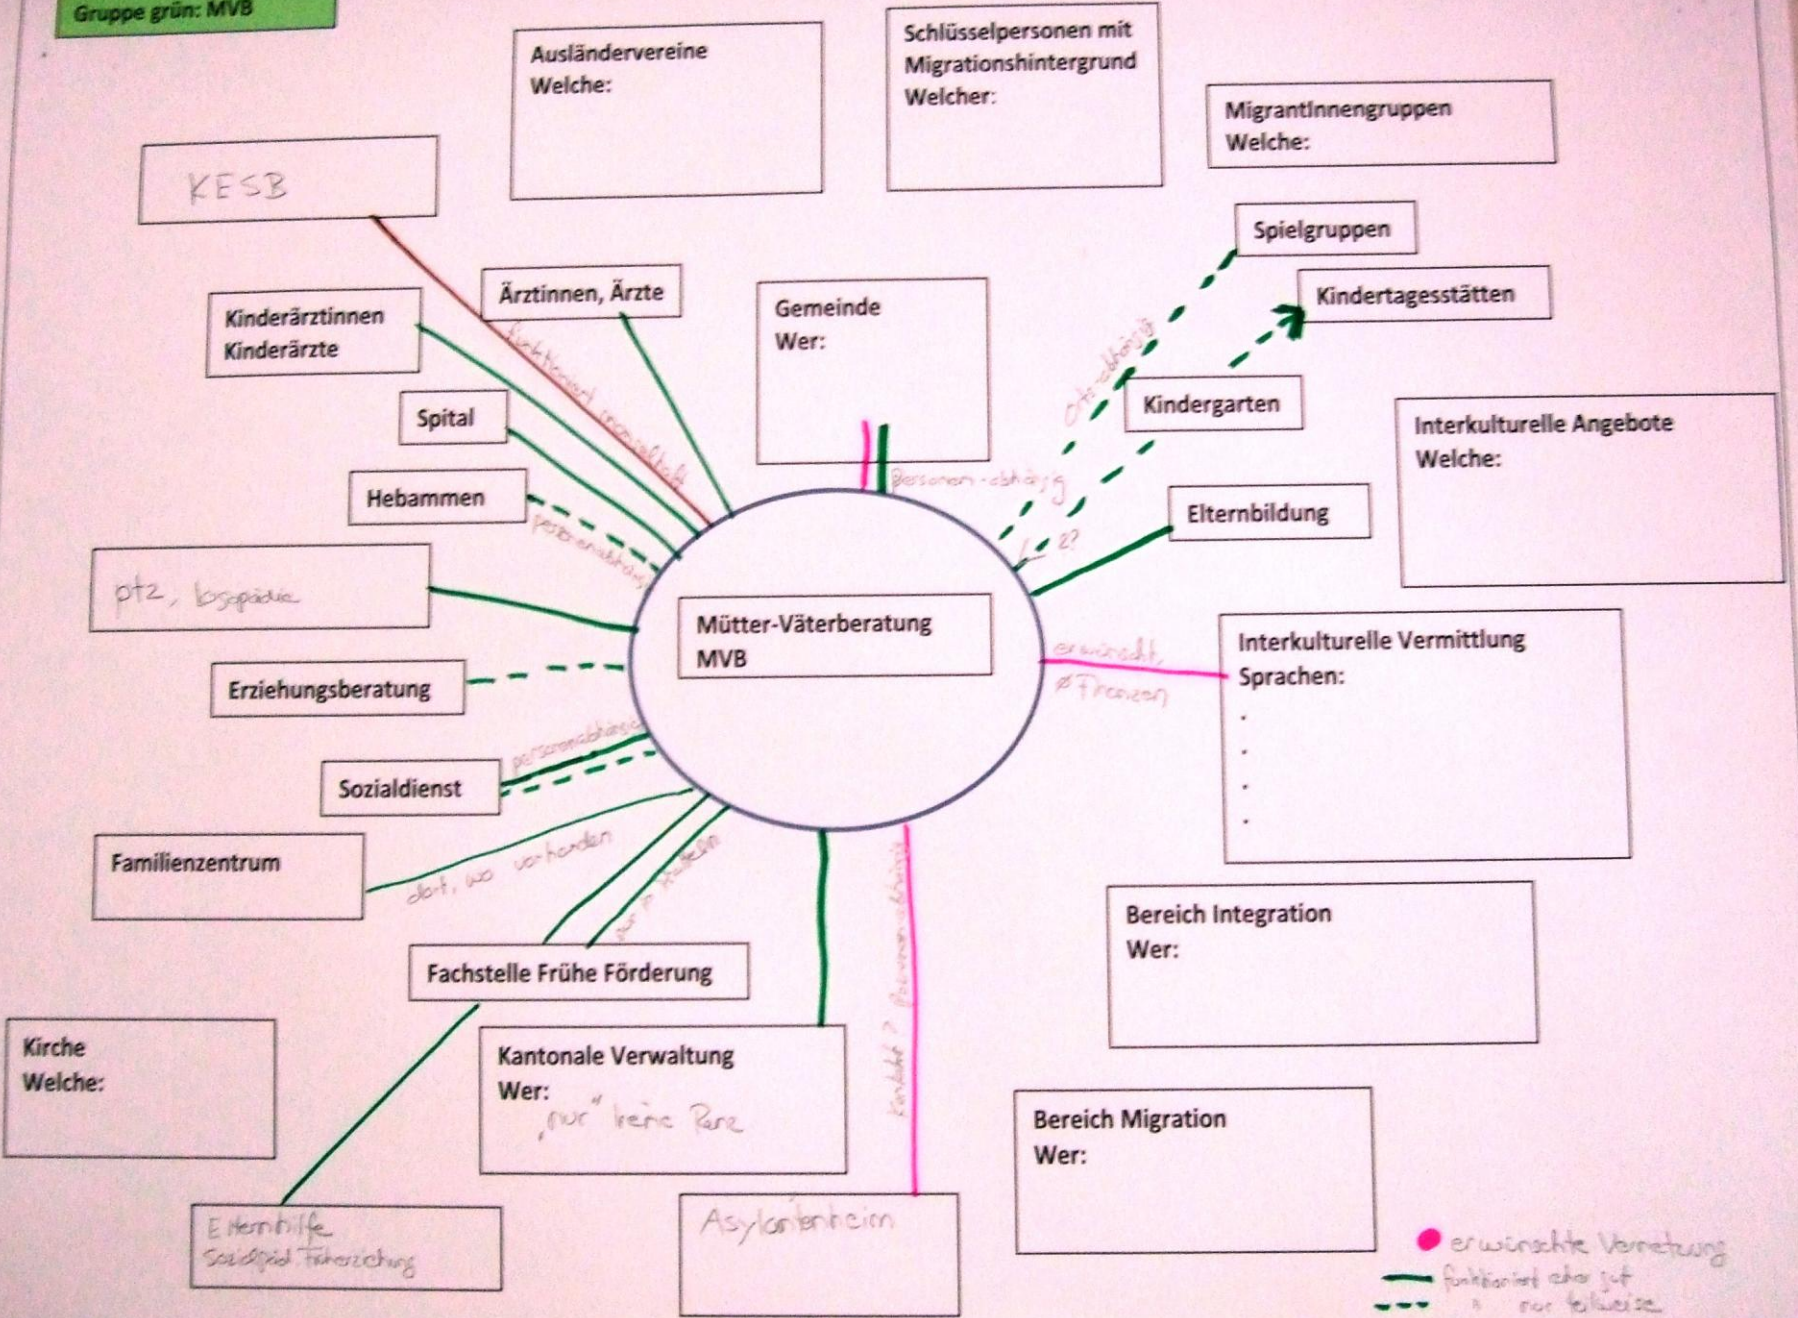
Gruppe grün: MVB

Ausländervereine
Welche:

Schlüsselpersonen mit Migrationshintergrund
Welcher:

MigrantInnengruppen
Welche:

KESB

Spielgruppen

Kindertagesstätten

Ärztinnen, Ärzte

Kinderärztinnen
Kinderärzte

Gemeinde
Wer:

funktioniert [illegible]

ortsabhängig

Kindergarten

Interkulturelle Angebote
Welche:

Spital

Hebammen

personenabhängig

personenabhängig

KG?

Elternbildung

ptz, logopädie

Mütter-Väterberatung
MVB

erwünscht
Ø Finanzen

Interkulturelle Vermittlung
Sprachen:
.
.
.
.

Erziehungsberatung

personenabhängig

Sozialdienst

Familienzentrum

dort, wo vorhanden

nur in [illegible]

Kontakt? Personenabhängig

Bereich Integration
Wer:

Fachstelle Frühe Förderung

Kirche
Welche:

Kantonale Verwaltung
Wer:
„nur" keine Ahnung

Bereich Migration
Wer:

Elternhilfe
Sozialpäd. Früherziehung

Asylantenheim

erwünschte Vernetzung
funktioniert eher gut
" nur teilweise